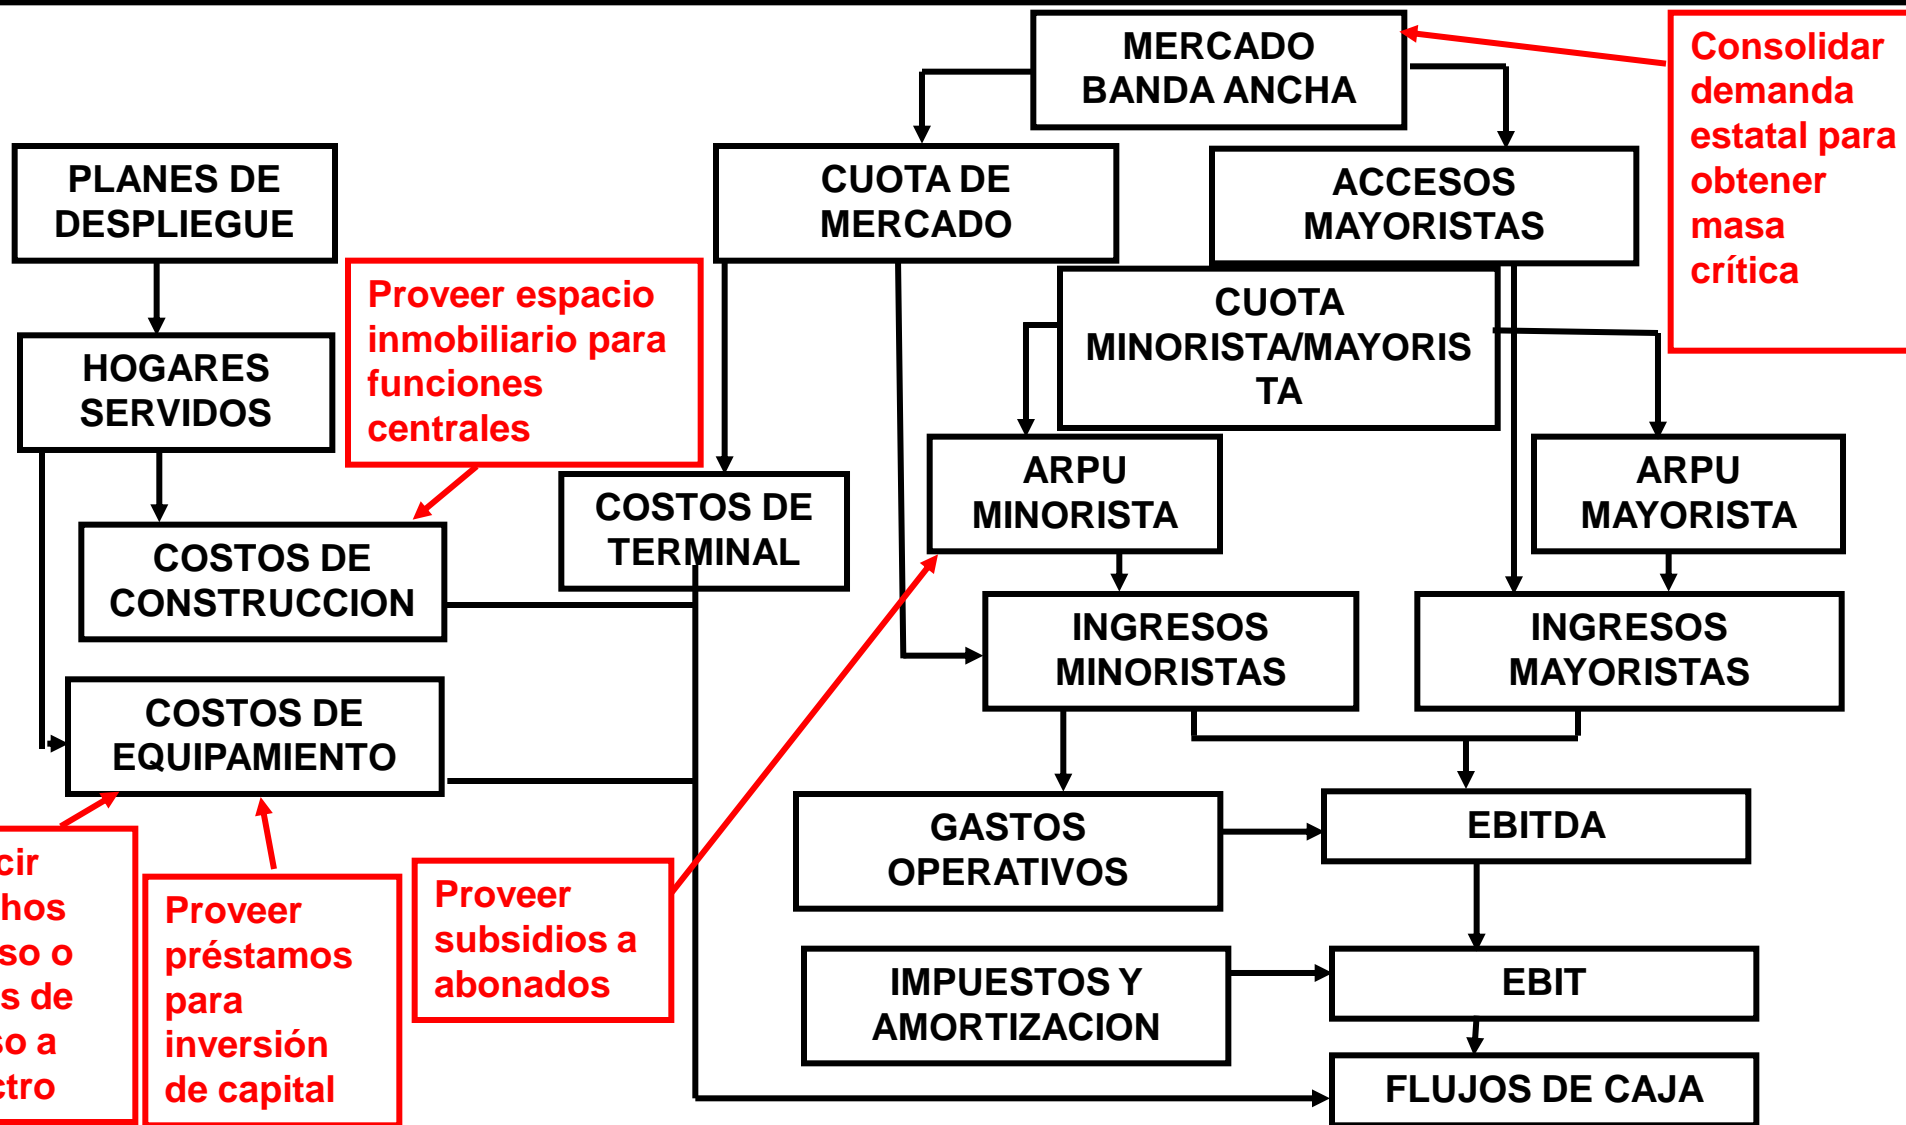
MERCADO BANDA ANCHA

Consolidar demanda estatal para obtener masa crítica

PLANES DE DESPLIEGUE

CUOTA DE MERCADO

ACCESOS MAYORISTAS

HOGARES SERVIDOS

Proveer espacio inmobiliario para funciones centrales

CUOTA MINORISTA/MAYORISTA

ARPU MINORISTA

ARPU MAYORISTA

COSTOS DE TERMINAL

COSTOS DE CONSTRUCCION

INGRESOS MINORISTAS

INGRESOS MAYORISTAS

COSTOS DE EQUIPAMIENTO

GASTOS OPERATIVOS

EBITDA

cir
hos
so o
s de
so a
tro

Proveer préstamos para inversión de capital

Proveer subsidios a abonados

IMPUESTOS Y AMORTIZACION

EBIT

FLUJOS DE CAJA